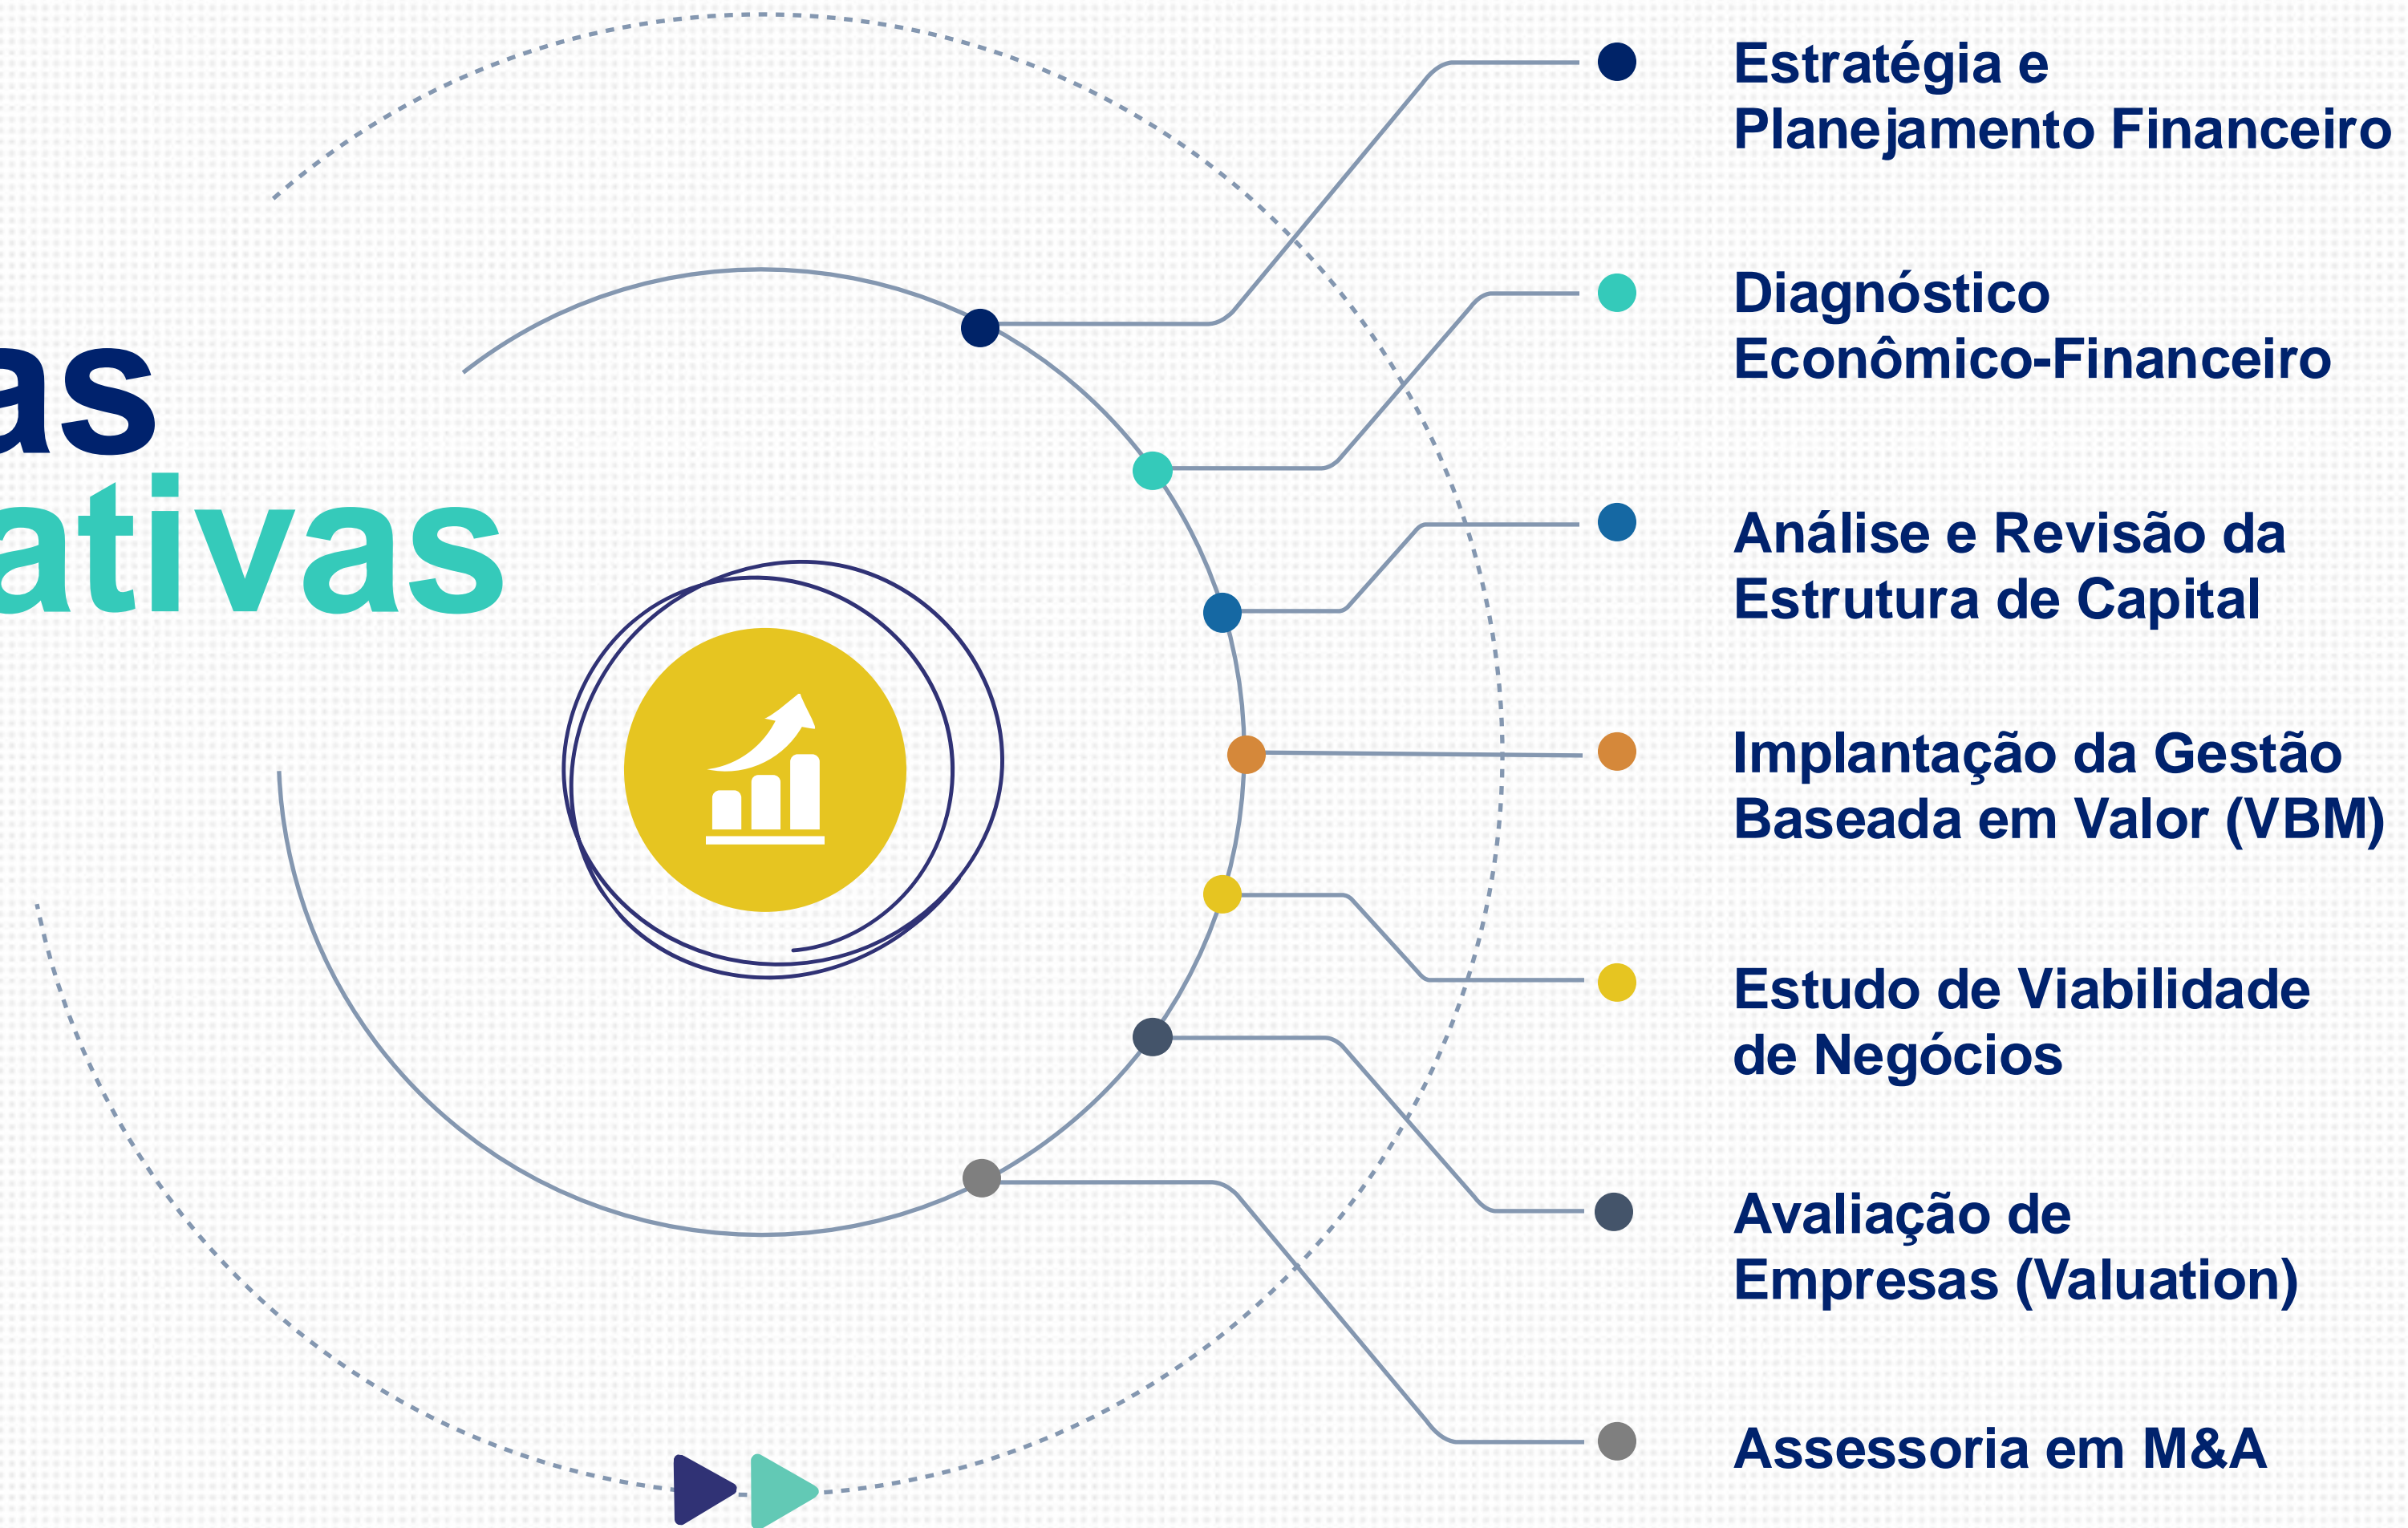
as
ativas

Estratégia e Planejamento Financeiro

Diagnóstico Econômico-Financeiro

Análise e Revisão da Estrutura de Capital

Implantação da Gestão Baseada em Valor (VBM)

Estudo de Viabilidade de Negócios

Avaliação de Empresas (Valuation)

Assessoria em M&A